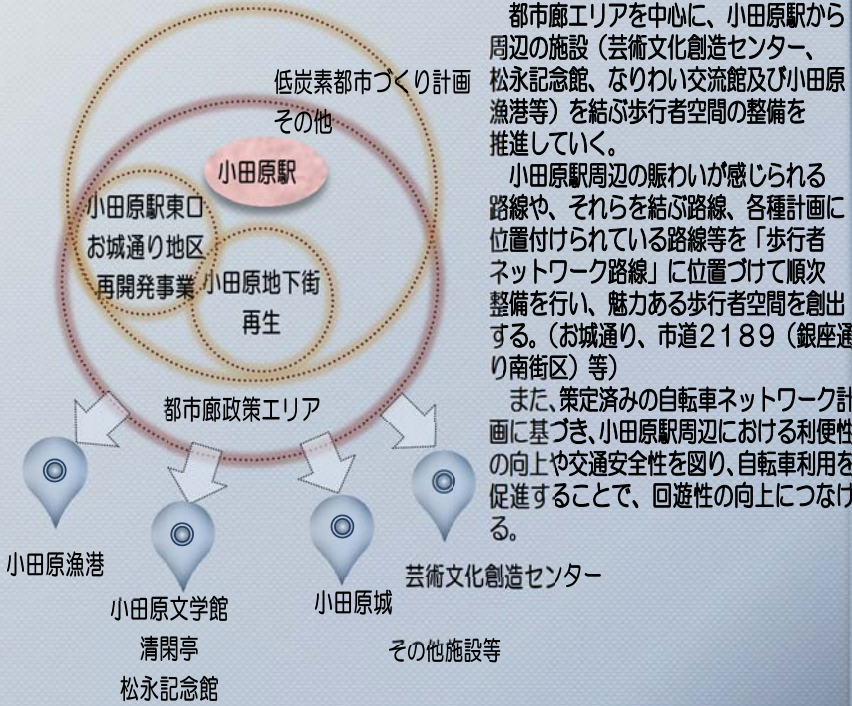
低炭素都市づくり計画
その他

小田原駅

小田原駅東口
お城通り地区
再開発事業

小田原地下街
再生

都市廊政策エリア

小田原漁港

小田原文学館
清閑亭
松永記念館

小田原城

芸術文化創造センター

その他施設等

都市廊エリアを中心に、小田原駅から周辺の施設（芸術文化創造センター、松永記念館、なりわい交流館及び小田原漁港等）を結ぶ歩行者空間の整備を推進していく。

小田原駅周辺の賑わいが感じられる路線や、それらを結ぶ路線、各種計画に位置付けられている路線等を「歩行者ネットワーク路線」に位置づけて順次整備を行い、魅力ある歩行者空間を創出する。（お城通り、市道2189（銀座通り南街区）等）

また、策定済みの自転車ネットワーク計画に基づき、小田原駅周辺における利便性の向上や交通安全性を図り、自転車利用を促進することで、回遊性の向上につなげる。